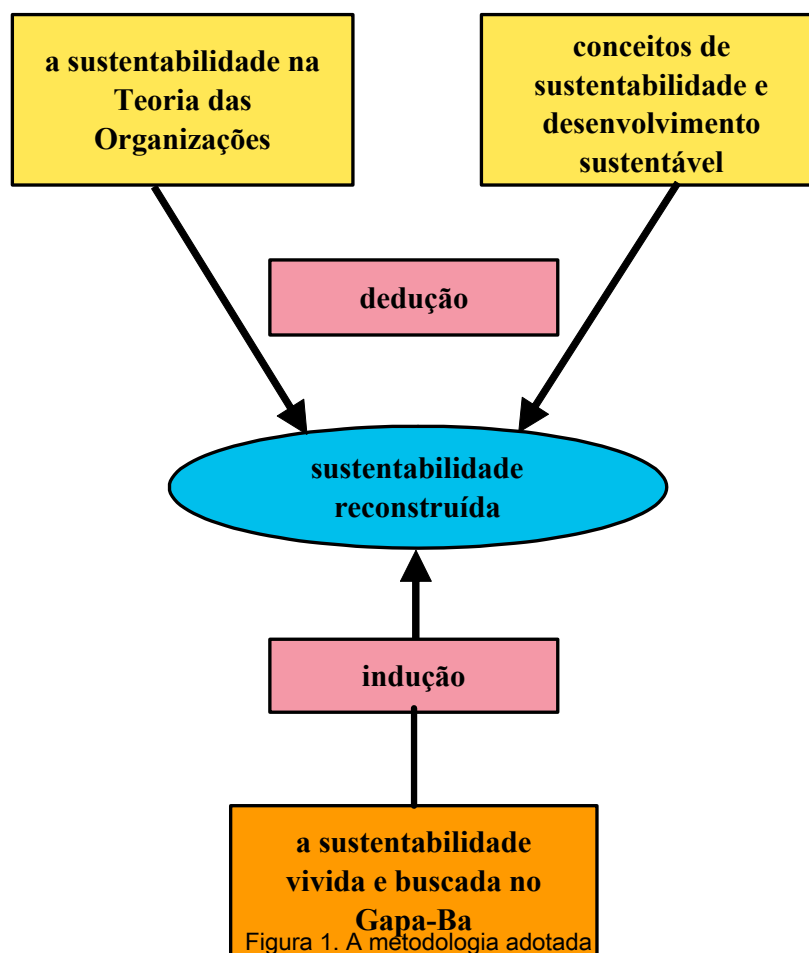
a sustentabilidade na Teoria das Organizações

conceitos de sustentabilidade e desenvolvimento sustentável

dedução

sustentabilidade reconstruída

indução

a sustentabilidade vivida e buscada no Gapa-Ba

Figura 1. A metodologia adotada